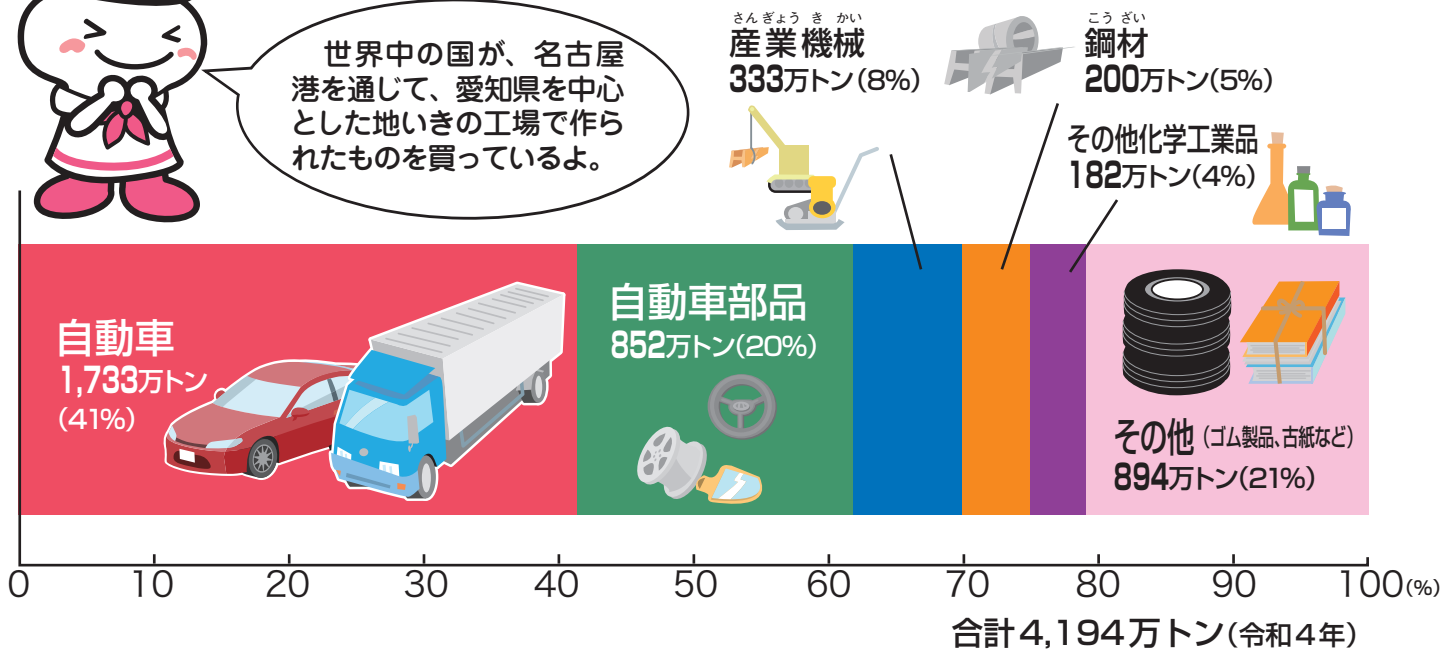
世界中の国が、名古屋港を通じて、愛知県を中心とした地いきの工場で作られたものを買っているよ。

さんぎょうきかい
産業機械
333万トン(8%)

こうざい
鋼材
200万トン(5%)

その他化学工業品
182万トン(4%)

自動車
1,733万トン
(41%)

自動車部品
852万トン(20%)

その他(ゴム製品、古紙など)
894万トン(21%)

0 10 20 30 40 50 60 70 80 90 100(%)

合計4,194万トン(令和4年)